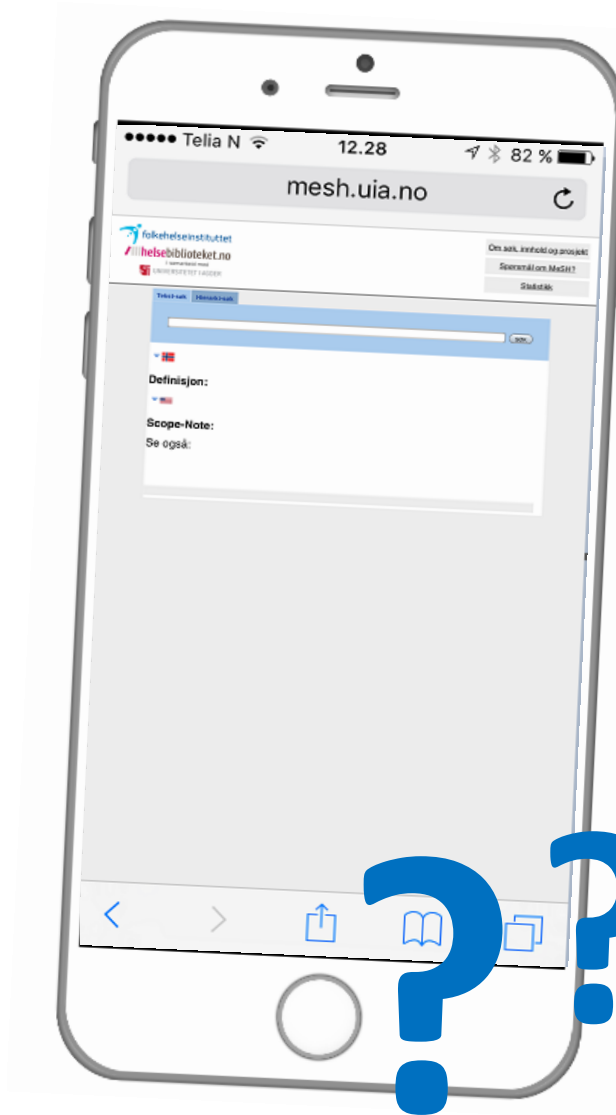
●●●●● Telia N 12.28 82 %

mesh.uia.no

folkehelseinstituttet
helsebiblioteket.no
i samarbeid med
UNIVERSITETET I AGDER

Om søk, innhold og prosjekt
Spørsmål om MeSH?
Statistikk

Tekst-søk Hierarki-søk

Søk

Definisjon:

Scope-Note:
Se også:

?
?